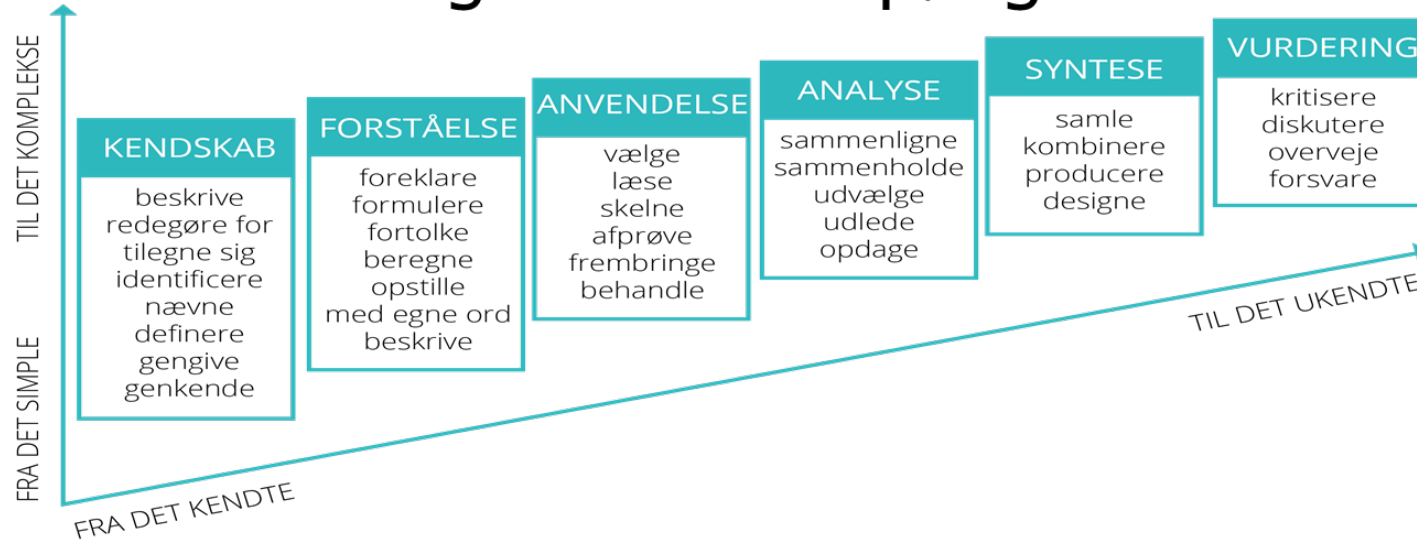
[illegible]

TIL DET KOMPLEKSE

FRA DET SIMPLE

KENDSKAB
beskrive
redegøre for
tilegne sig
identificere
nævne
definere
gengive
genkende

FORSTÅELSE
foreklare
formulere
fortolke
beregne
opstille
med egne ord
beskrive

ANVENDELSE
vælge
læse
skelne
afprøve
frembringe
behandle

ANALYSE
sammenligne
sammenholde
udvælge
udlede
opdage

SYNTESE
samle
kombinere
producere
designe

VURDERING
kritisere
diskutere
overveje
forsvare

TIL DET UKENDTE

FRA DET KENDTE